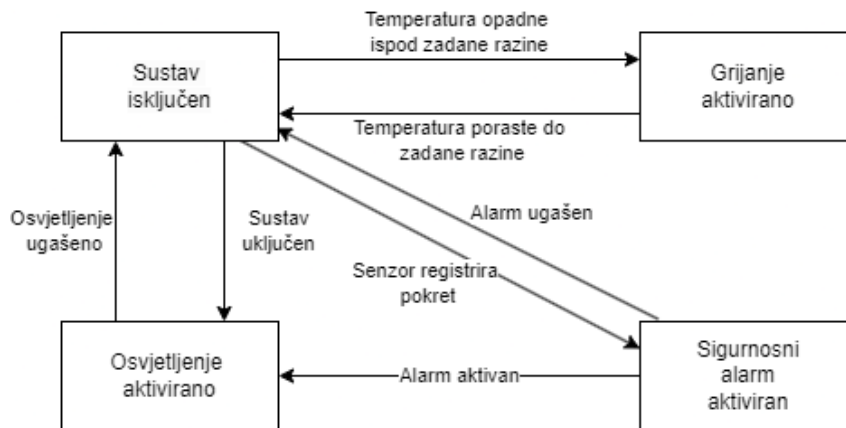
Sustav isključen

Temperatura opadne ispod zadane razine

Grijanje aktivirano

Temperatura poraste do zadane razine

Osvjetljenje ugašeno

Sustav uključen

Alarm ugašen

Senzor registrira pokret

Osvjetljenje aktivirano

Alarm aktivan

Sigurnosni alarm aktiviran